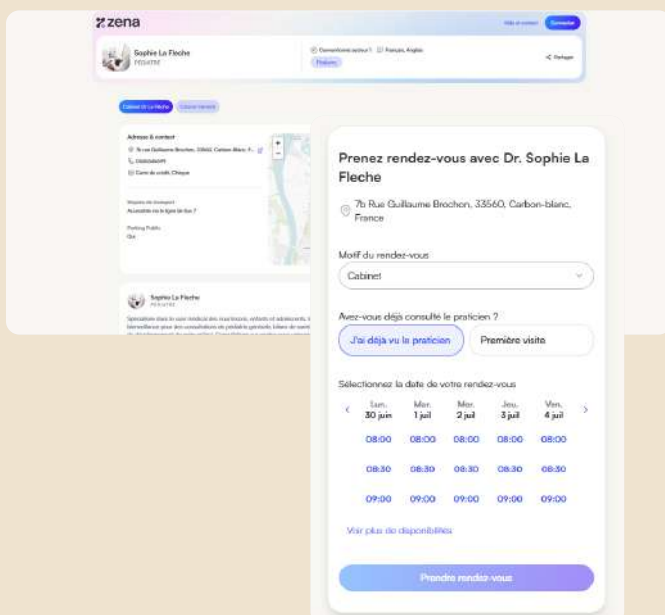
zena

Aide et contact Connexion

Sophie La Fleche
PÉDIATRE

Conventionné secteur 1 Français, Anglais
Pédiatre

Partager

Cabinet Dr La Fleche

Adresse & contact
7b rue Guillaume Brochon, 33560, Carbon-Blanc, F...
0556345677
Carte de crédit, Chèque

Moyens de transport
Accessible via la ligne de bus 7

Parking Public
Oui

Sophie La Fleche
PÉDIATRE

Prenez rendez-vous avec Dr. Sophie La Fleche

7b Rue Guillaume Brochon, 33560, Carbon-blanc, France

Motif du rendez-vous
Cabinet

Avez-vous déjà consulté le praticien ?
J'ai déjà vu le praticien Première visite

Sélectionnez la date de votre rendez-vous

| Lun. 30 juin | Mar. 1 juil | Mer. 2 juil | Jeu. 3 juil | Ven. 4 juil |
|---|---|---|---|---|
| 08:00 | 08:00 | 08:00 | 08:00 | 08:00 |
| 08:30 | 08:30 | 08:30 | 08:30 | 08:30 |
| 09:00 | 09:00 | 09:00 | 09:00 | 09:00 |

Voir plus de disponibilités

Prendre rendez-vous